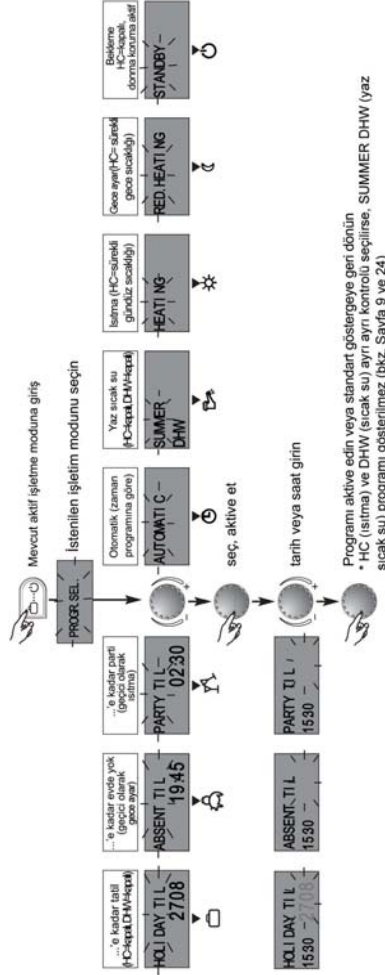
Mevcut aktif işletme moduna giriş

PROGR. SEL.

İstenilen işletim modunu seçin

...'e kadar tatil (HC=kapalı, DHW=kapalı)

HOLI DAY TI LL 27.08

...'e kadar evde yok (geçici olarak gece ayarı)

ABSENT TI LL 19:45

...'e kadar parti (geçici olarak ısıtma)

PARTY TI LL 02:30

Otomatik (zaman programına göre)

AUTOMATI C

Yaz sıcak su (HC=kapalı, DHW=kapalı)

SUMMER DHW

Isıtma (HC=sürekli gündüz sıcaklığı)

HEATI NG

Gece ayarı (HC= sürekli gece sıcaklığı)

RED. HEATI NG

Bekleme HC=kapalı, donma koruma aktif

STANDBY

seç, aktive et

HOLI DAY TI LL 1530 27.08

ABSENT. TI LL 1530

PARTY TI LL 1530

tarih veya saat girin

Programı aktive edin veya standart göstergeye geri dönün

* HC (ısıtma) ve DHW (sıcak su) ayrı ayrı kontrolü seçilirse, SUMMER DHW (yaz sıcak su) programı gösterilmez (bkz. Sayfa 9 ve 24)